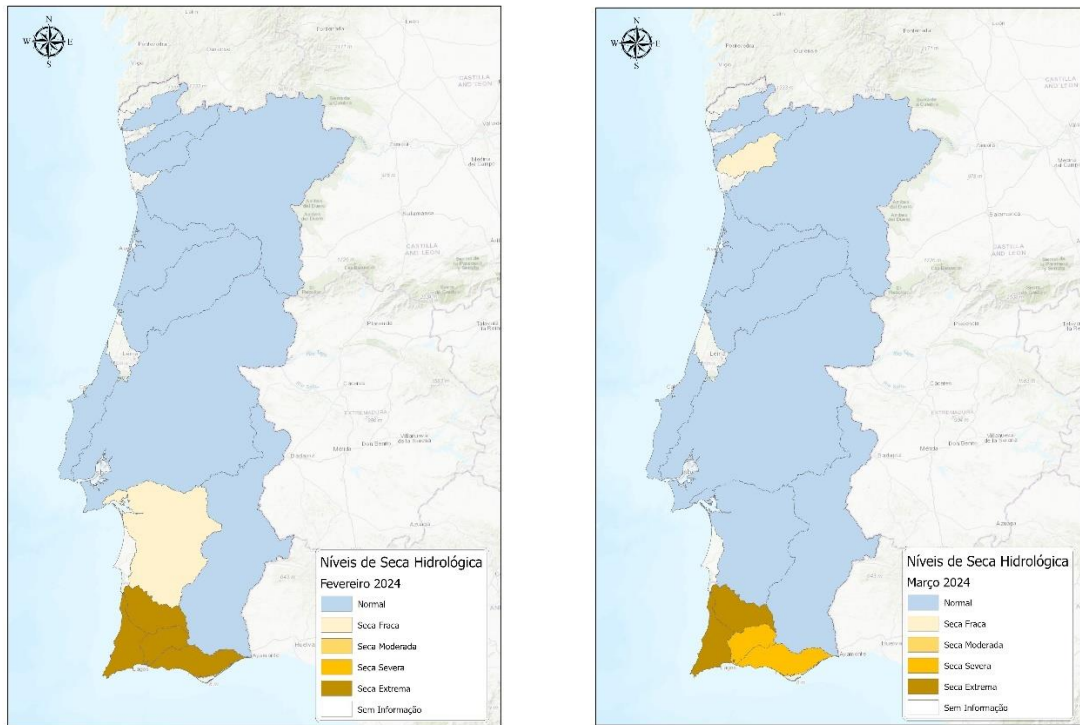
N
W E
S

Níveis de Seca Hidrológica
Fevereiro 2024
Normal
Seca Fraca
Seca Moderada
Seca Severa
Seca Extrema
Sem Informação

N
W E
S

Níveis de Seca Hidrológica
Março 2024
Normal
Seca Fraca
Seca Moderada
Seca Severa
Seca Extrema
Sem Informação